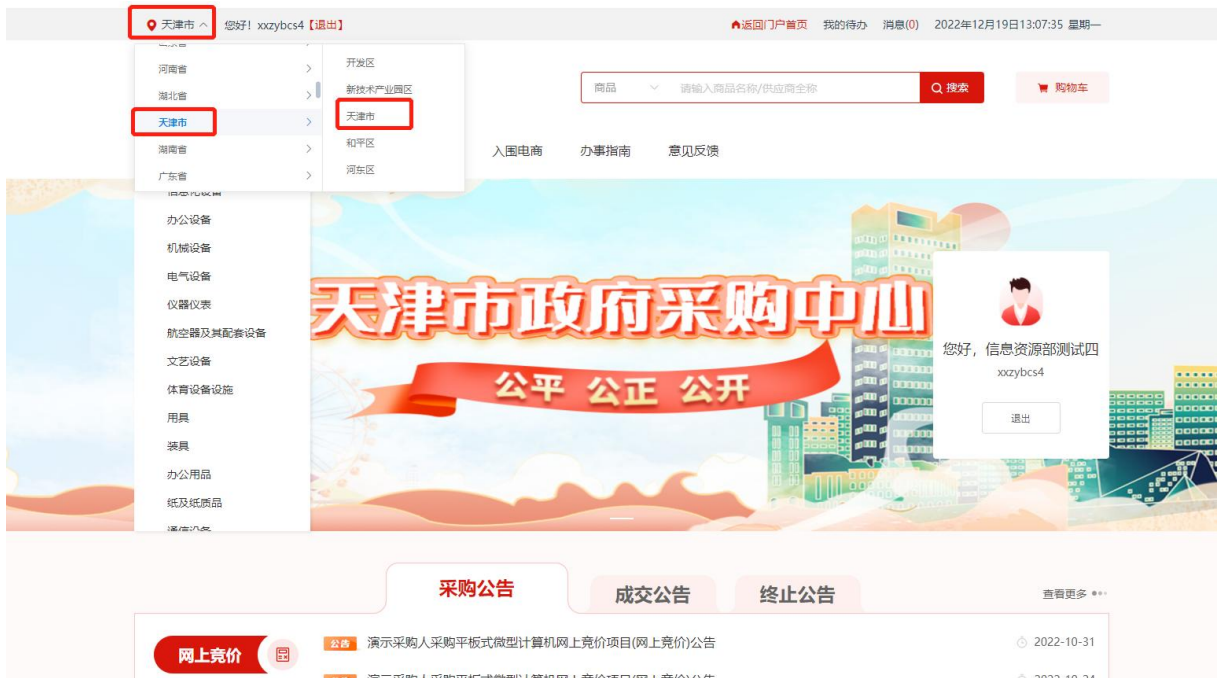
天津市
您好！xxzybcs4【退出】
返回门户首页 我的待办 消息(0) 2022年12月19日13:07:35 星期一

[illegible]
河南省
湖北省
天津市
湖南省
广东省

开发区
新技术产业园区
天津市
和平区
河东区

商品 请输入商品名称/供应商全称 搜索
购物车

入围电商 办事指南 意见反馈

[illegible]
办公设备
机械设备
电气设备
仪器仪表
航空器及其配套设备
文艺设备
体育设备设施
用具
装具
办公用品
纸及纸质品
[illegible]

天津市政府采购中心
公平 公正 公开

您好，信息资源部测试四
xxzybcs4
退出

采购公告 成交公告 终止公告
查看更多

网上竞价
公告 演示采购人采购平板式微型计算机网上竞价项目(网上竞价)公告 2022-10-31
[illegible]